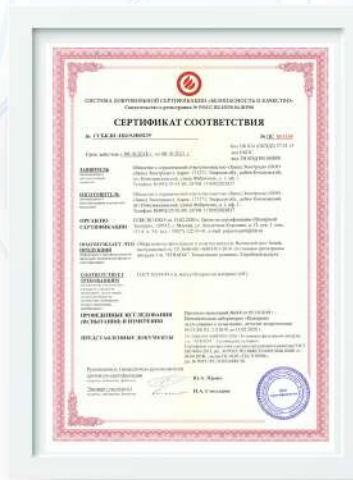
СИСТЕМА ДОБРОВОЛЬНОЙ СЕРТИФИКАЦИИ «БЕЗОПАСНОСТЬ И КАЧЕСТВО»

СЕРТИФИКАТ СООТВЕТСТВИЯ

№ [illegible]

Срок действия с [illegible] по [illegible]

ЗАЯВИТЕЛЬ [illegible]

ИЗГОТОВИТЕЛЬ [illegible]

ОРГАН ПО СЕРТИФИКАЦИИ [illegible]

ПОДТВЕРЖДАЕТ, ЧТО ПРОДУКЦИЯ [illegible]

СООТВЕТСТВУЕТ ТРЕБОВАНИЯМ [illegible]

ПРОВЕДЕННЫЕ ИССЛЕДОВАНИЯ (ИСПЫТАНИЯ) И ИЗМЕРЕНИЯ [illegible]

ПРЕДСТАВЛЕННЫЕ ДОКУМЕНТЫ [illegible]

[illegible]